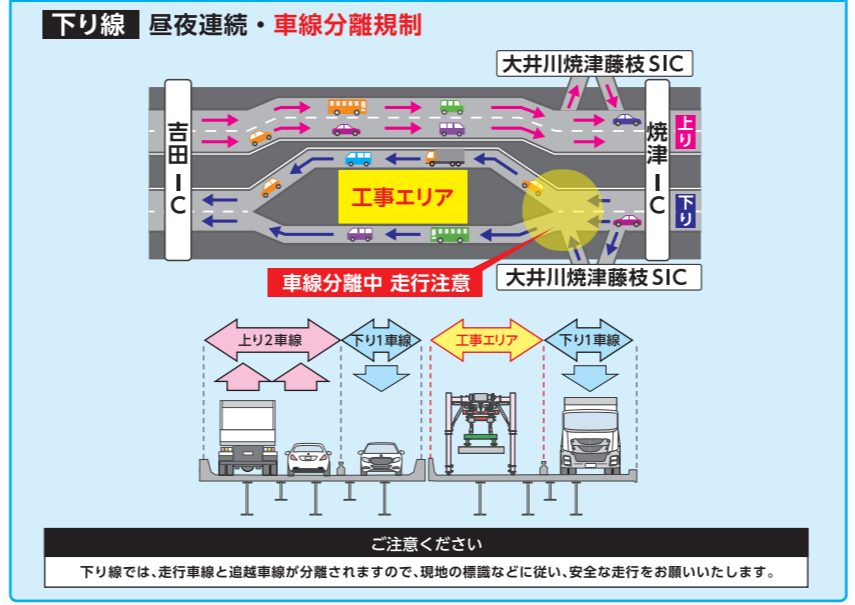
下り線 昼夜連続・車線分離規制

大井川焼津藤枝SIC

吉田IC

焼津IC

上り

下り

工事エリア

車線分離中 走行注意

大井川焼津藤枝SIC

上り2車線

下り1車線

工事エリア

下り1車線

ご注意ください

下り線では、走行車線と追越車線が分離されますので、現地の標識などに従い、安全な走行をお願いいたします。